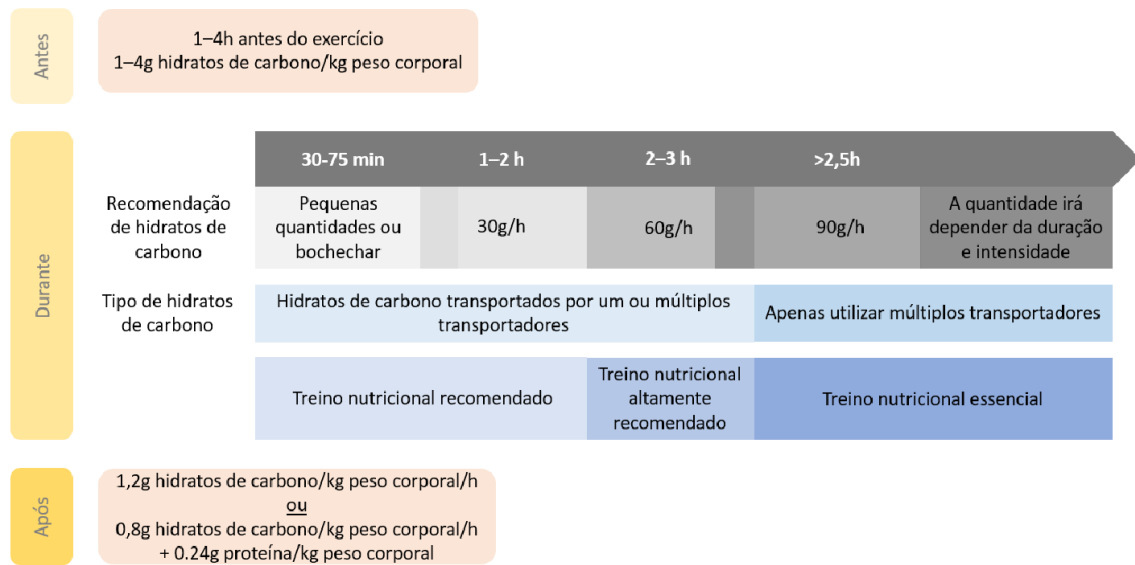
Antes

1–4h antes do exercício
1–4g hidratos de carbono/kg peso corporal

Durante

30-75 min | 1–2 h | 2–3 h | >2,5h

Recomendação de hidratos de carbono

Pequenas quantidades ou bochechar | 30g/h | 60g/h | 90g/h | A quantidade irá depender da duração e intensidade

Tipo de hidratos de carbono

Hidratos de carbono transportados por um ou múltiplos transportadores | Apenas utilizar múltiplos transportadores

Treino nutricional recomendado | Treino nutricional altamente recomendado | Treino nutricional essencial

Após

1,2g hidratos de carbono/kg peso corporal/h
ou
0,8g hidratos de carbono/kg peso corporal/h
+ 0.24g proteína/kg peso corporal